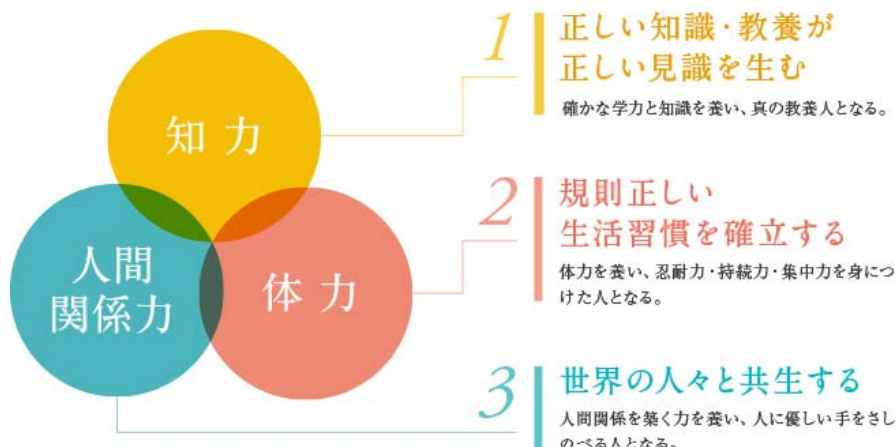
知 力

人間
関係力

体 力

1
正しい知識・教養が
正しい見識を生む

確かな学力と知識を養い、真の教養人となる。

2
規則正しい
生活習慣を確立する

体力を養い、忍耐力・持続力・集中力を身につけた人となる。

3
世界の人々と共生する

人間関係を築く力を養い、人に優しい手をさし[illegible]のべる人となる。